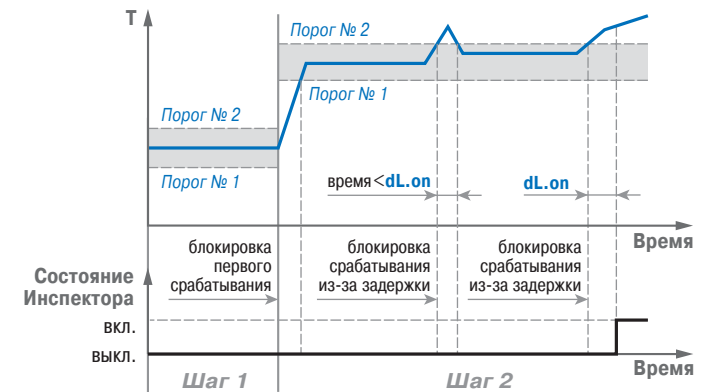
Т

Порог № 2

Порог № 1

Порог № 2

Порог № 1

время < dL.on

dL.on

Время

блокировка первого срабатывания

блокировка срабатывания из-за задержки

блокировка срабатывания из-за задержки

Состояние Инспектора

вкл.

выкл.

Время

Шаг 1

Шаг 2